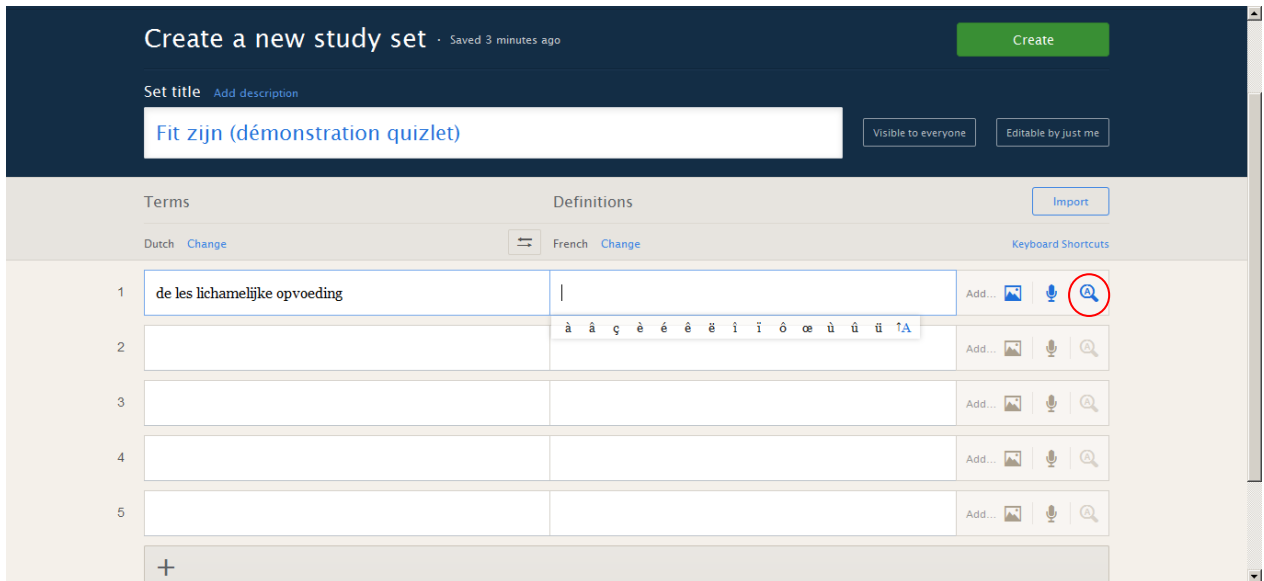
Create a new study set · Saved 3 minutes ago

Create

Set title Add description

Fit zijn (démonstration quizlet)

Visible to everyone

Editable by just me

Terms

Definitions

Import

Dutch Change

French Change

Keyboard Shortcuts

1 de les lichamelijke opvoeding

Add...

à â ç è é ê ë î ï ô œ ù û ü ↑A

2 Add...

3 Add...

4 Add...

5 Add...

+